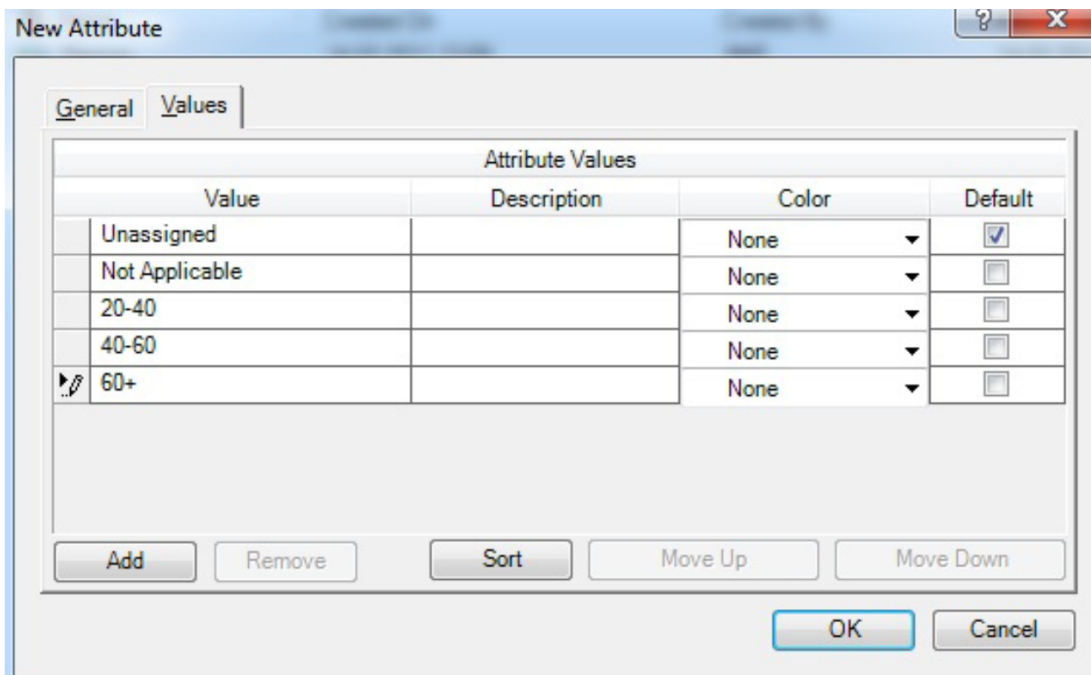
New Attribute

General Values

Attribute Values

| Value | Description | Color | Default |
|---|---|---|---|
| Unassigned | | None | ☑ |
| Not Applicable | | None | ☐ |
| 20-40 | | None | ☐ |
| 40-60 | | None | ☐ |
| 60+ | | None | ☐ |

Add Remove Sort Move Up Move Down

OK Cancel